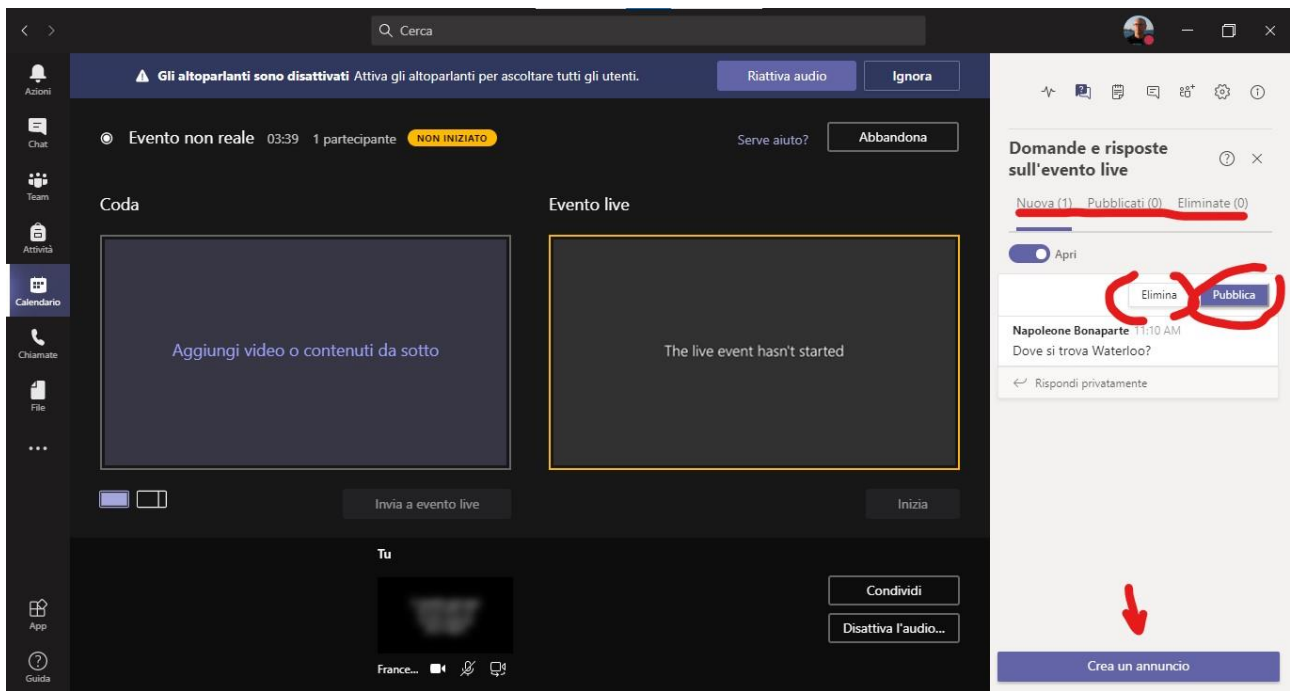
Cerca

Azioni
Chat
Team
Attività
Calendario
Chiamate
File
...
App
Guida

Gli altoparlanti sono disattivati Attiva gli altoparlanti per ascoltare tutti gli utenti.
Riattiva audio
Ignora

Evento non reale 03:39 1 partecipante NON INIZIATO
Serve aiuto?
Abbandona

Coda
Aggiungi video o contenuti da sotto
Invia a evento live

Evento live
The live event hasn't started
Inizia

Tu
France...
Condividi
Disattiva l'audio...

Domande e risposte sull'evento live
Nuova (1) Pubblicati (0) Eliminate (0)
Apri
Elimina
Pubblica
Napoleone Bonaparte 11:10 AM
Dove si trova Waterloo?
Rispondi privatamente
Crea un annuncio